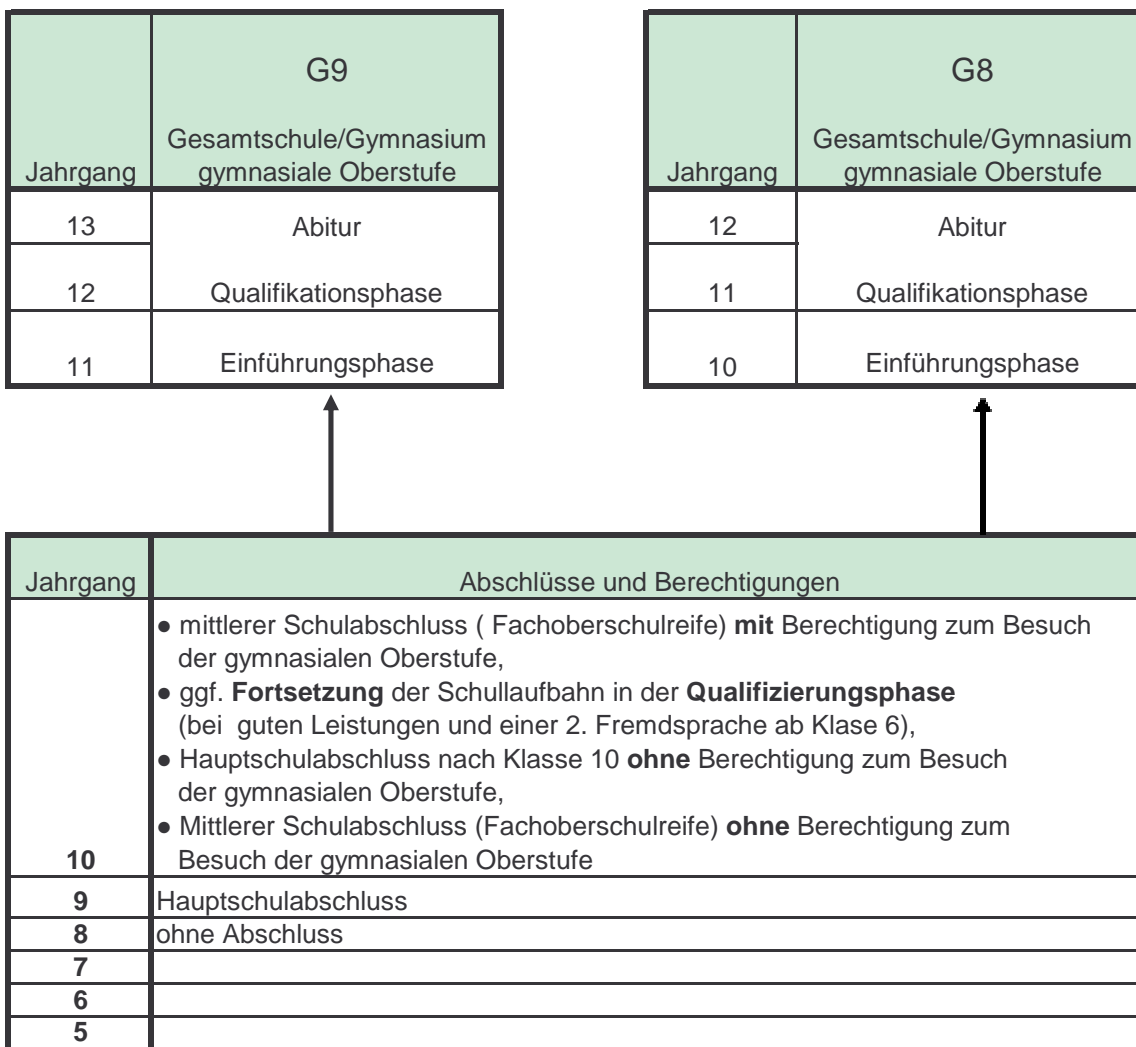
| Jahrgang | G9 Gesamtschule/Gymnasium gymnasiale Oberstufe |
|---|---|
| 13 | Abitur |
| 12 | Qualifikationsphase |
| 11 | Einführungsphase |

| Jahrgang | G8 Gesamtschule/Gymnasium gymnasiale Oberstufe |
|---|---|
| 12 | Abitur |
| 11 | Qualifikationsphase |
| 10 | Einführungsphase |

| Jahrgang | Abschlüsse und Berechtigungen |
|---|---|
| **10** | ● mittlerer Schulabschluss ( Fachoberschulreife) **mit** Berechtigung zum Besuch der gymnasialen Oberstufe, ● ggf. **Fortsetzung** der Schullaufbahn in der **Qualifizierungsphase** (bei guten Leistungen und einer 2. Fremdsprache ab Klase 6), ● Hauptschulabschluss nach Klasse 10 **ohne** Berechtigung zum Besuch der gymnasialen Oberstufe, ● Mittlerer Schulabschluss (Fachoberschulreife) **ohne** Berechtigung zum Besuch der gymnasialen Oberstufe |
| **9** | Hauptschulabschluss |
| **8** | ohne Abschluss |
| **7** | |
| **6** | |
| **5** | |